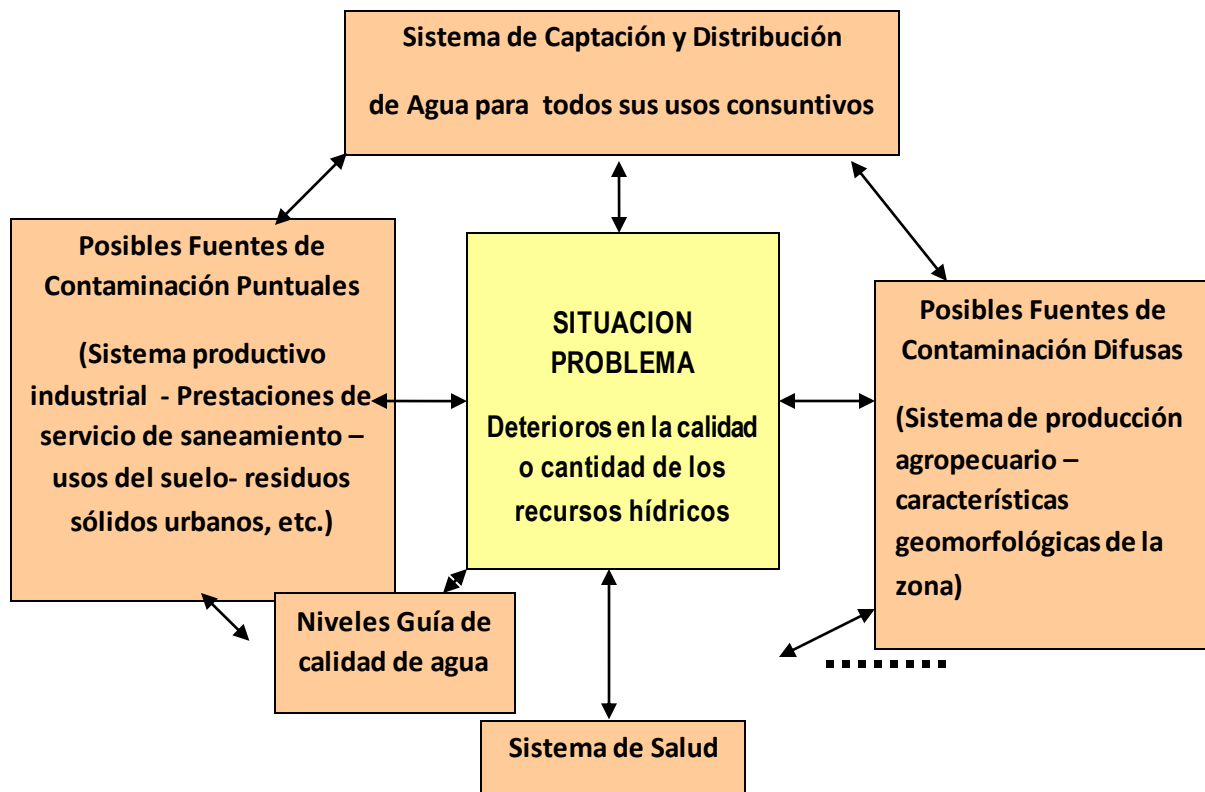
Sistema de Captación y Distribución

de Agua para todos sus usos consuntivos

Posibles Fuentes de Contaminación Puntuales

(Sistema productivo industrial - Prestaciones de servicio de saneamiento – usos del suelo- residuos sólidos urbanos, etc.)

SITUACION PROBLEMA

Deterioros en la calidad o cantidad de los recursos hídricos

Posibles Fuentes de Contaminación Difusas

(Sistema de producción agropecuario – características geomorfológicas de la zona)

Niveles Guía de calidad de agua

Sistema de Salud

........